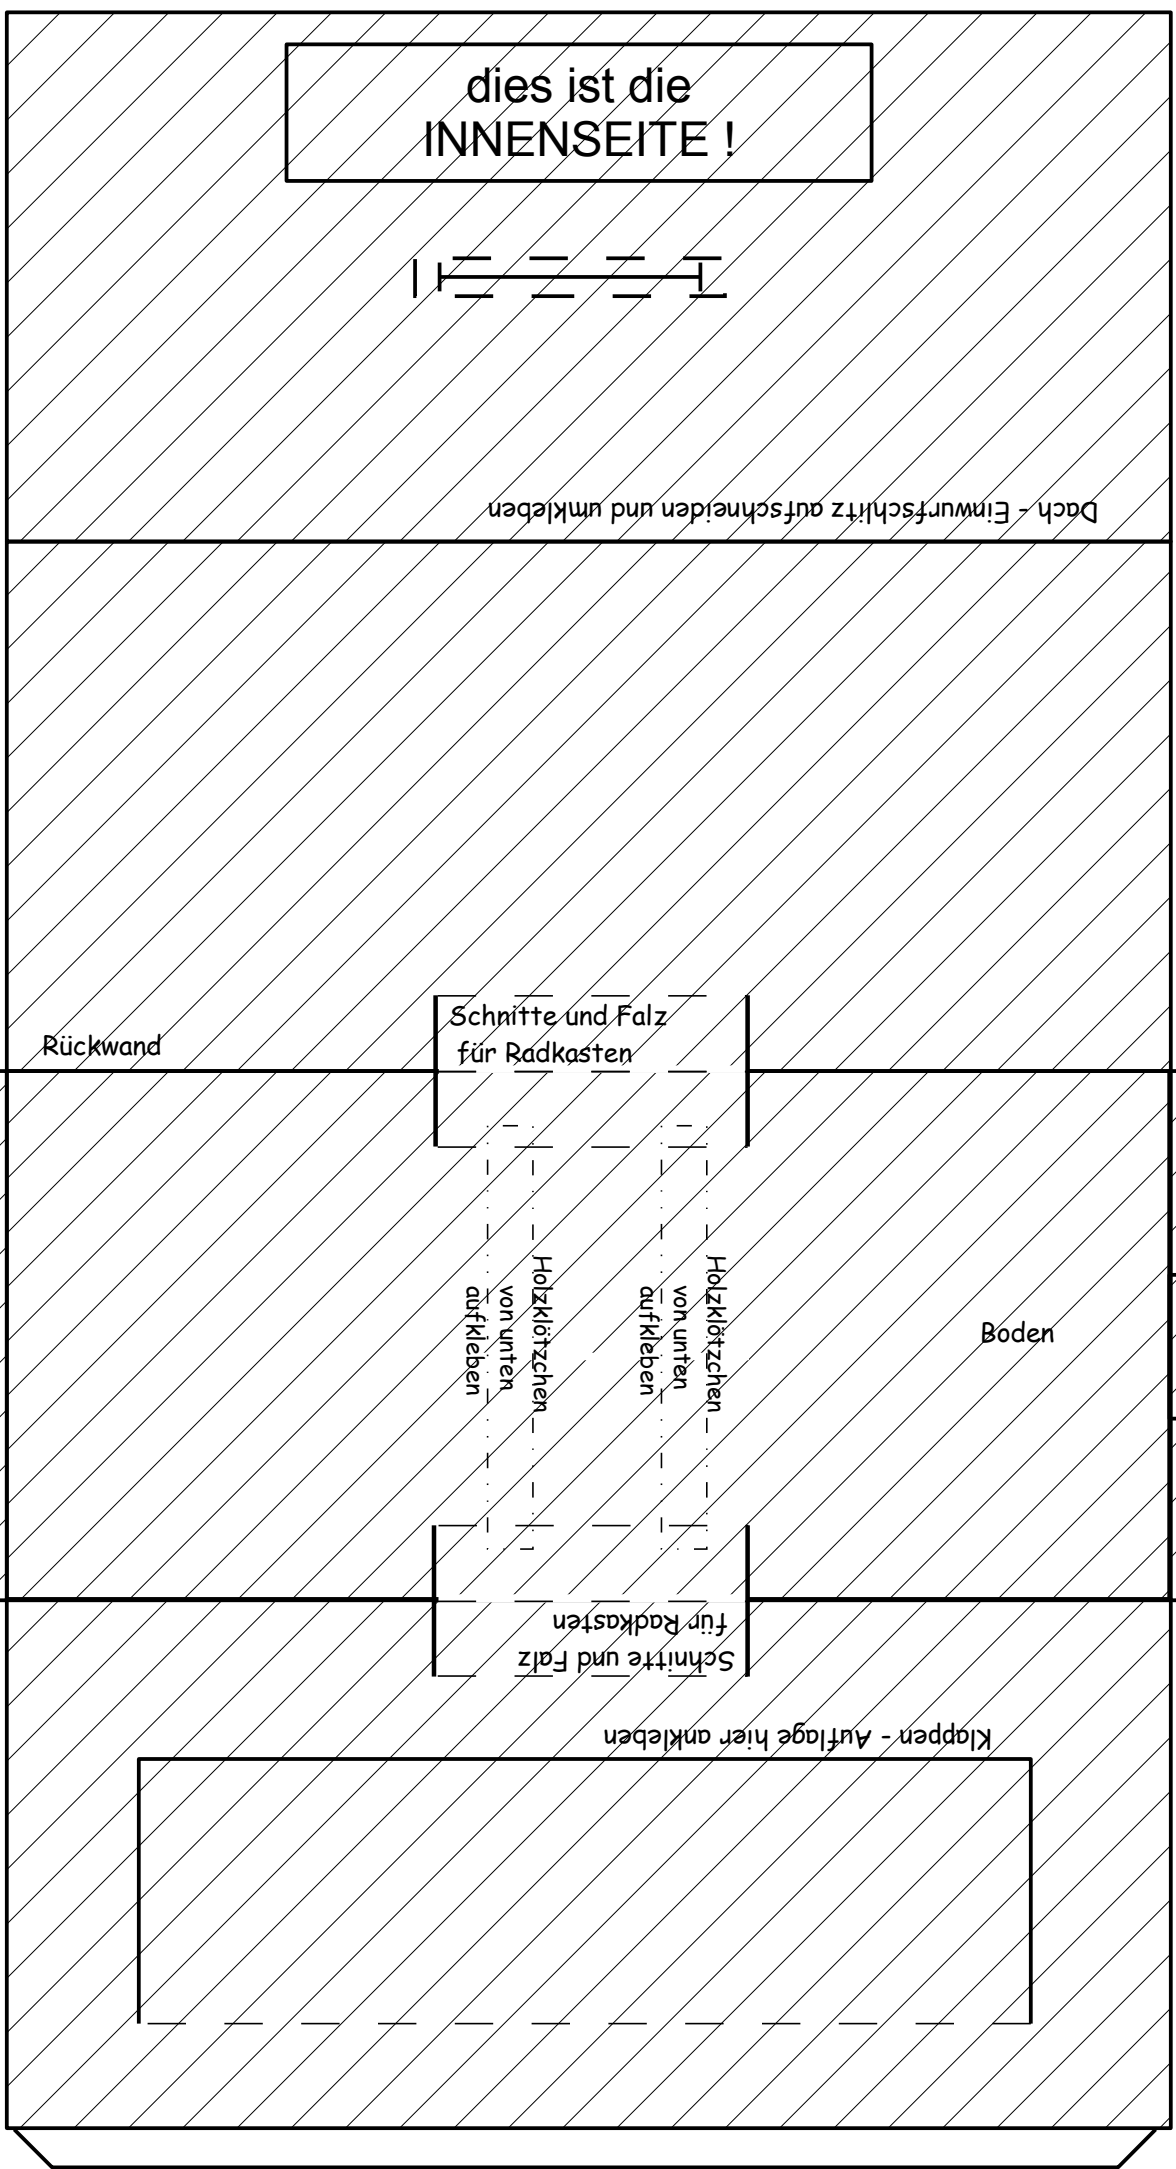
dies ist die
INNENSEITE !

Dach - Einwurfschlitz aufschneiden und umkleben

Rückwand

Schnitte und Falz
für Radkasten

Holzklötzchen
von unten
aufkleben

Holzklötzchen
von unten
aufkleben

Boden

Schnitte und Falz
für Radkasten

Klappen - Auflage hier ankleben